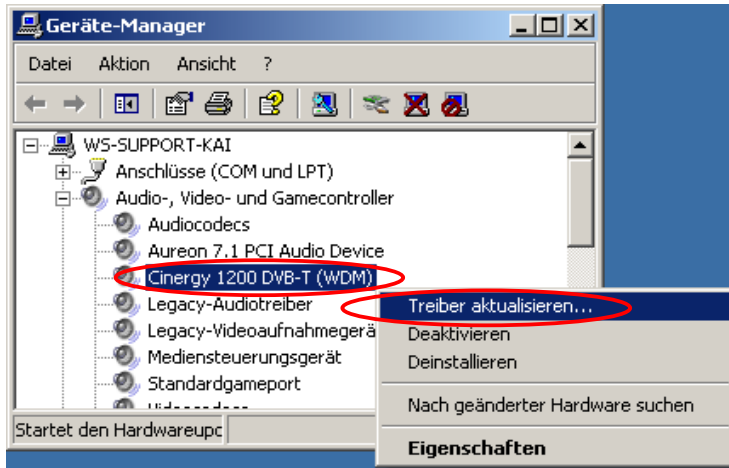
Geräte-Manager

Datei Aktion Ansicht ?

WS-SUPPORT-KAI
Anschlüsse (COM und LPT)
Audio-, Video- und Gamecontroller
Audiocodecs
Aureon 7.1 PCI Audio Device
Cinergy 1200 DVB-T (WDM)
Legacy-Audiotreiber
Legacy-Videoaufnahmegerä
Mediensteuerungsgerät
Standardgameport
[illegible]

Treiber aktualisieren...
Deaktivieren
Deinstallieren
Nach geänderter Hardware suchen
Eigenschaften

Startet den Hardwareupc